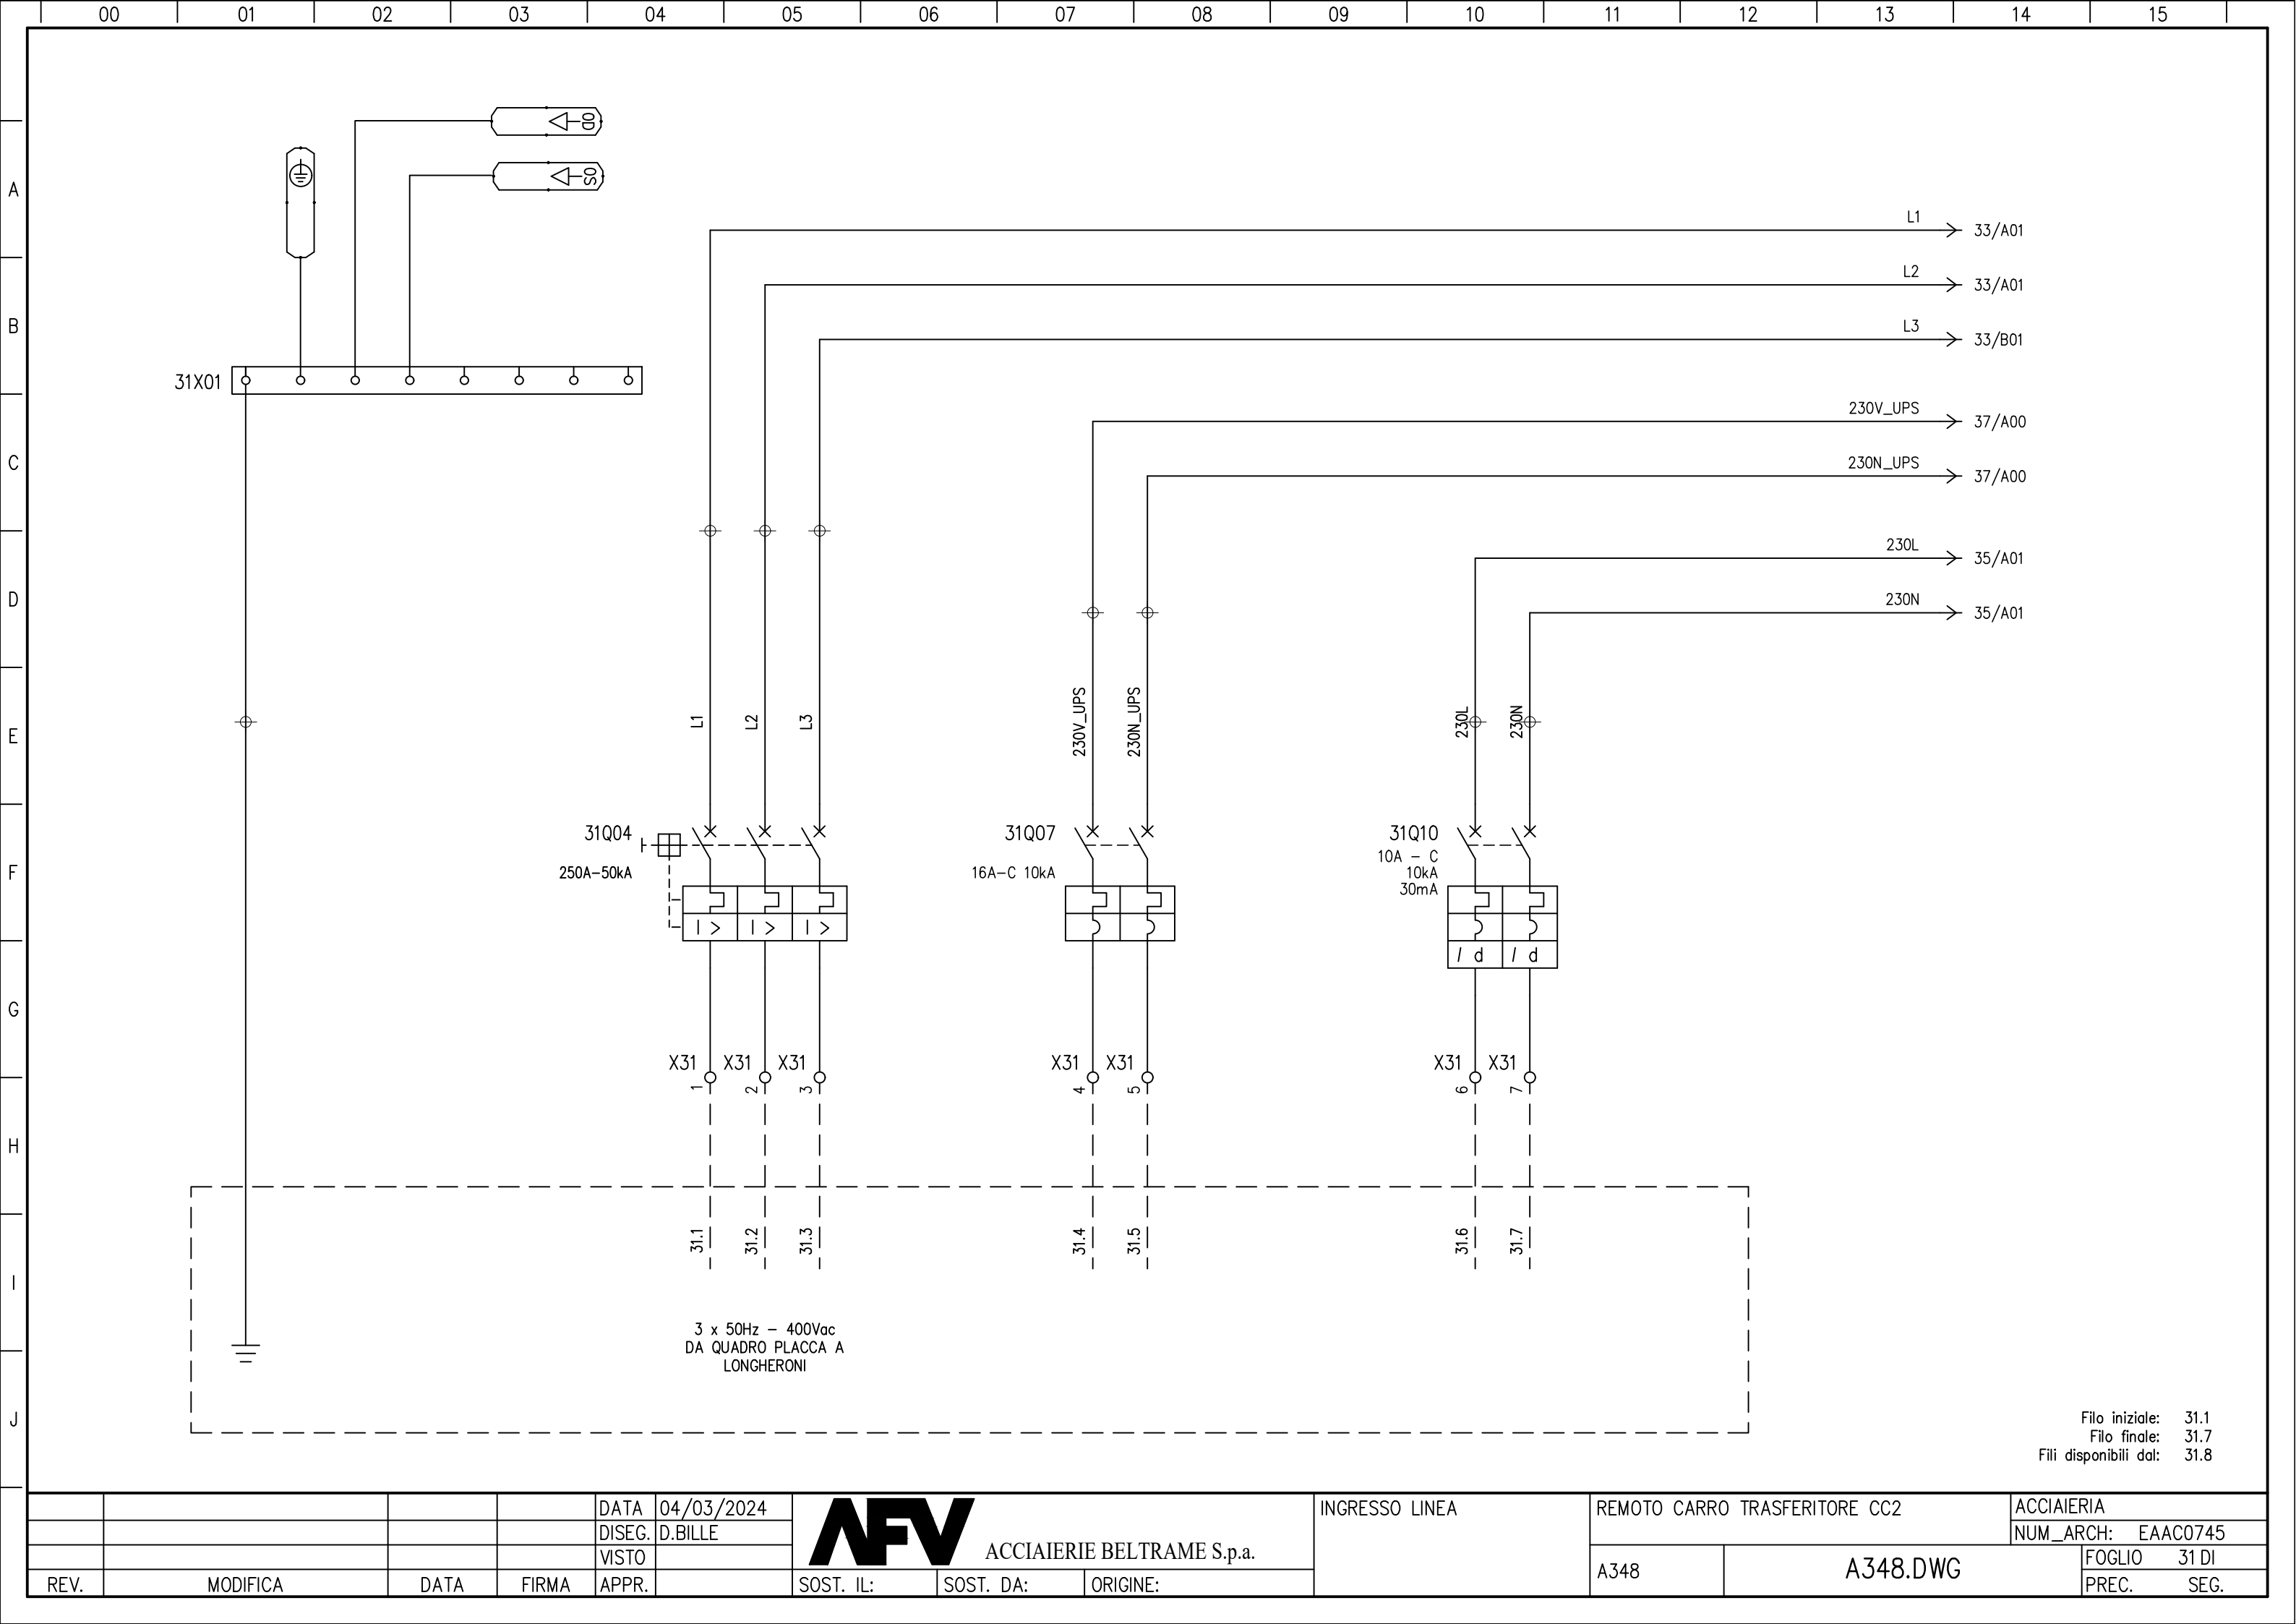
00 01 02 03 04 05 06 07 08 09 10 11 12 13 14 15

A
B
C
D
E
F
G
H
I
J

00
S0

31X01

L1 33/A01
L2 33/A01
L3 33/B01
230V_UPS 37/A00
230N_UPS 37/A00
230L 35/A01
230N 35/A01

L1 L2 L3
230V_UPS 230N_UPS
230L 230N

31Q04
250A-50kA
31Q07
16A-C 10kA
31Q10
10A - C
10kA
30mA

I > I > I >
I d I d

X31 X31 X31 X31 X31 X31 X31
1 2 3 4 5 6 7

31.1 31.2 31.3 31.4 31.5 31.6 31.7

3 x 50Hz - 400Vac
DA QUADRO PLACCA A
LONGHERONI

Filo iniziale: 31.1
Filo finale: 31.7
Fili disponibili dal: 31.8

| | | | | DATA | 04/03/2024 |
|---|---|---|---|---|---|
| | | | | DISEG. | D.BILLE |
| | | | | VISTO | |
| REV. | MODIFICA | DATA | FIRMA | APPR. | |

AFV ACCIAIERIE BELTRAME S.p.a.
SOST. IL: SOST. DA: ORIGINE:
INGRESSO LINEA
REMOTO CARRO TRASFERITORE CC2
A348
A348.DWG
ACCIAIERIA
NUM_ARCH: EAAC0745
FOGLIO 31 DI
PREC. SEG.